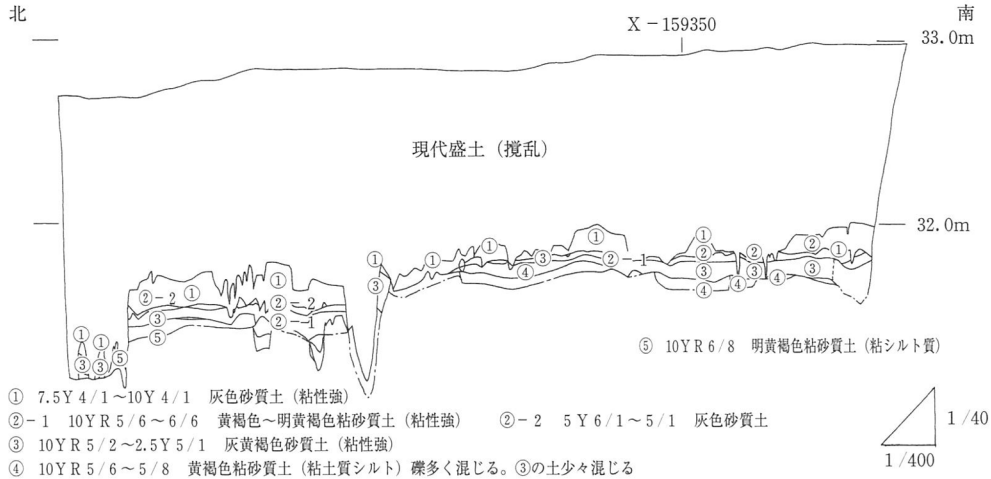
北

南

X －159350

33.0m

現代盛土（撹乱）

32.0m

①
③
①
③
①
③
⑤

②－2 ①
①
③
⑤
②－2
②－1

①
③
①
①
④
③
①
②－1
①
②
③
④
④
②
③
④
②
①
③

⑤ 10ＹＲ6／8 明黄褐色粘砂質土（粘シルト質）

① 7.5Ｙ4／1～10Ｙ4／1 灰色砂質土（粘性強）
②－1 10ＹＲ5／6～6／6 黄褐色～明黄褐色粘砂質土（粘性強） ②－2 5Ｙ6／1～5／1 灰色砂質土
③ 10ＹＲ5／2～2.5Ｙ5／1 灰黄褐色砂質土（粘性強）
④ 10ＹＲ5／6～5／8 黄褐色粘砂質土（粘土質シルト）礫多く混じる。③の土少々混じる

1／40
1／400